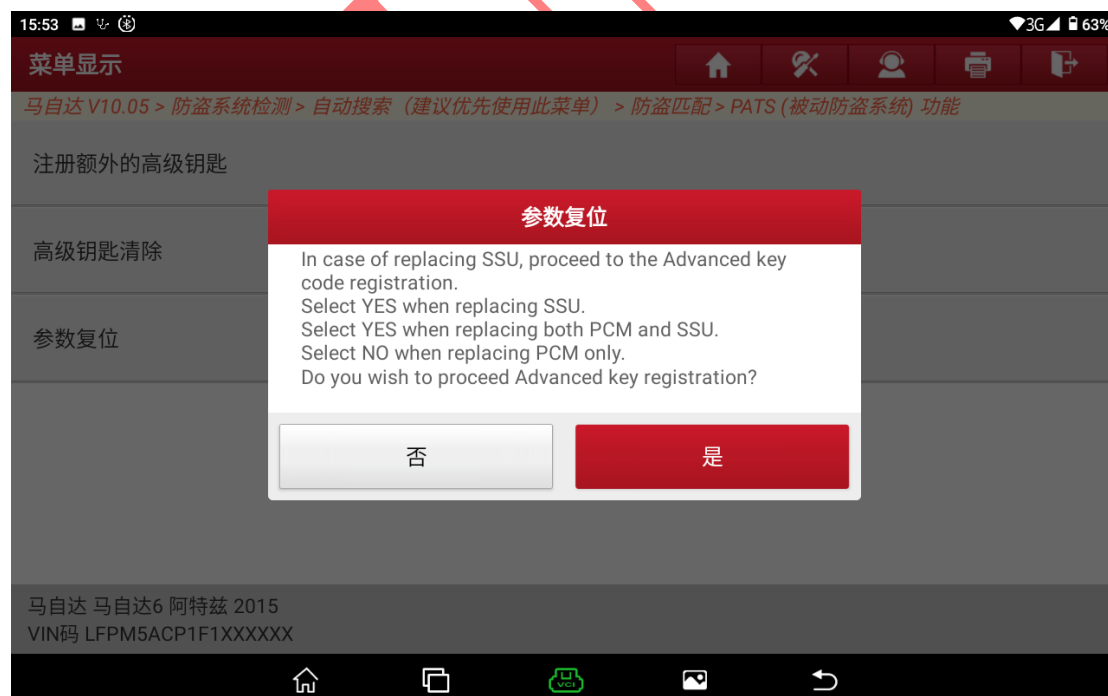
15:53

3G 63%

菜单显示

马自达 V10.05 > 防盗系统检测 > 自动搜索（建议优先使用此菜单） > 防盗匹配 > PATS (被动防盗系统) 功能

注册额外的高级钥匙

高级钥匙清除

参数复位

参数复位

In case of replacing SSU, proceed to the Advanced key code registration.
Select YES when replacing SSU.
Select YES when replacing both PCM and SSU.
Select NO when replacing PCM only.
Do you wish to proceed Advanced key registration?

否

是

马自达 马自达6 阿特兹 2015
VIN码 LFPM5ACP1F1XXXXXX

VCI